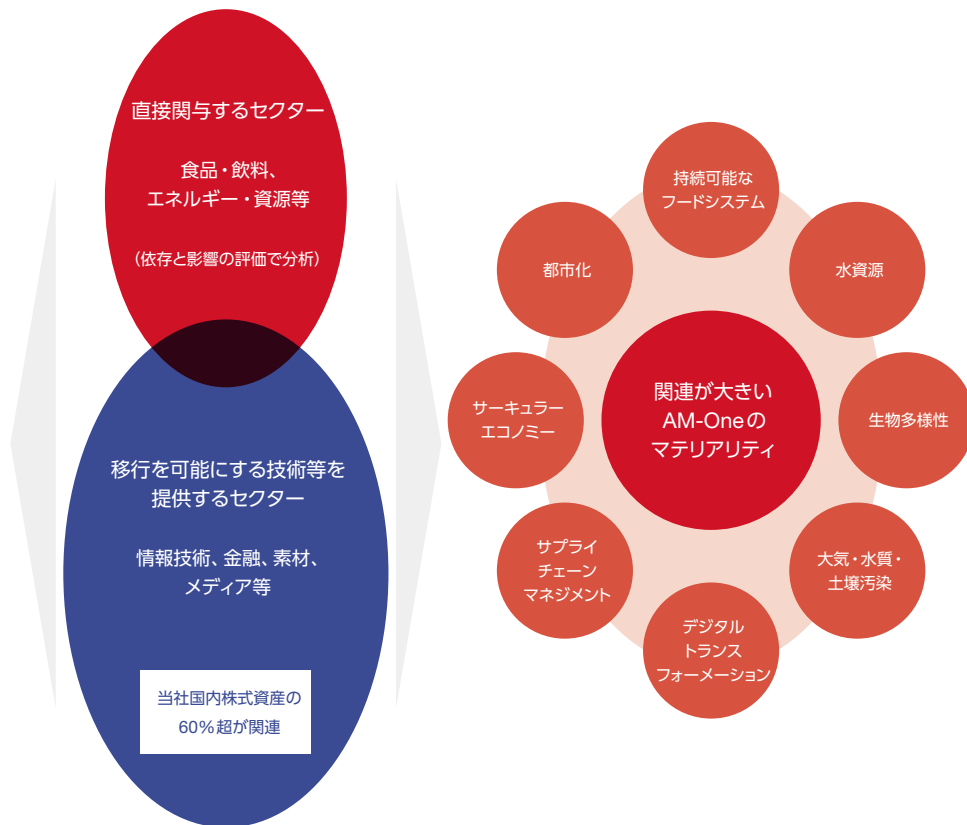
直接関与するセクター

食品・飲料、
エネルギー・資源等

（依存と影響の評価で分析）

移行を可能にする技術等を
提供するセクター

情報技術、金融、素材、
メディア等

当社国内株式資産の
60%超が関連

持続可能な
フードシステム

水資源

生物多様性

大気・水質・
土壌汚染

デジタル
トランス
フォーメーション

サプライ
チェーン
マネジメント

サーキュラー
エコノミー

都市化

関連が大きい
AM-Oneの
マテリアリティ